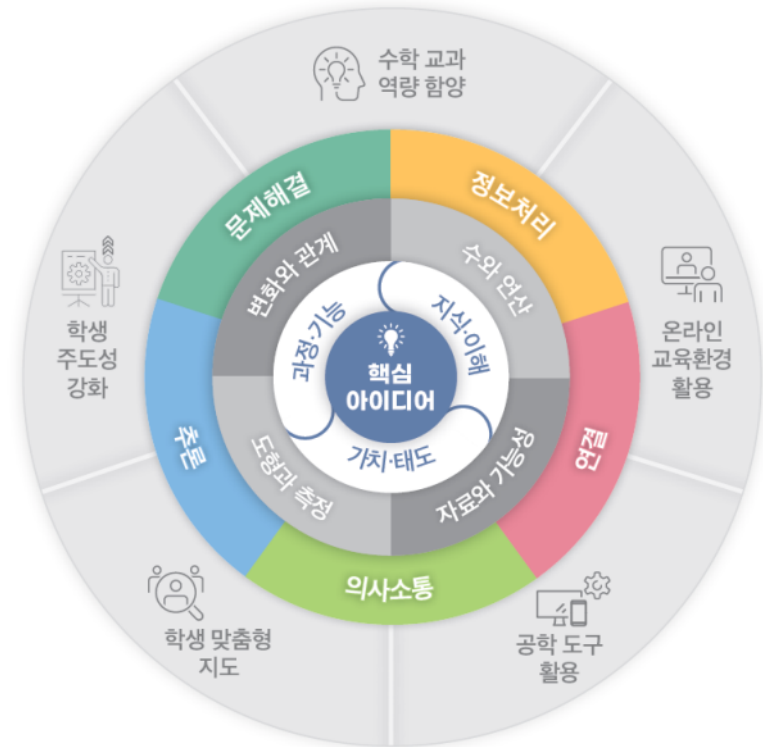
수학 교과
역량 함양

온라인
교육환경
활용

공학 도구
활용

학생 맞춤형
지도

학생
주도성
강화

문제해결
정보처리
연결
의사소통
추론

변화와 관계
수와 연산
자료와 가능성
도형과 측정

과정·기능
지식·이해
가치·태도

핵심
아이디어